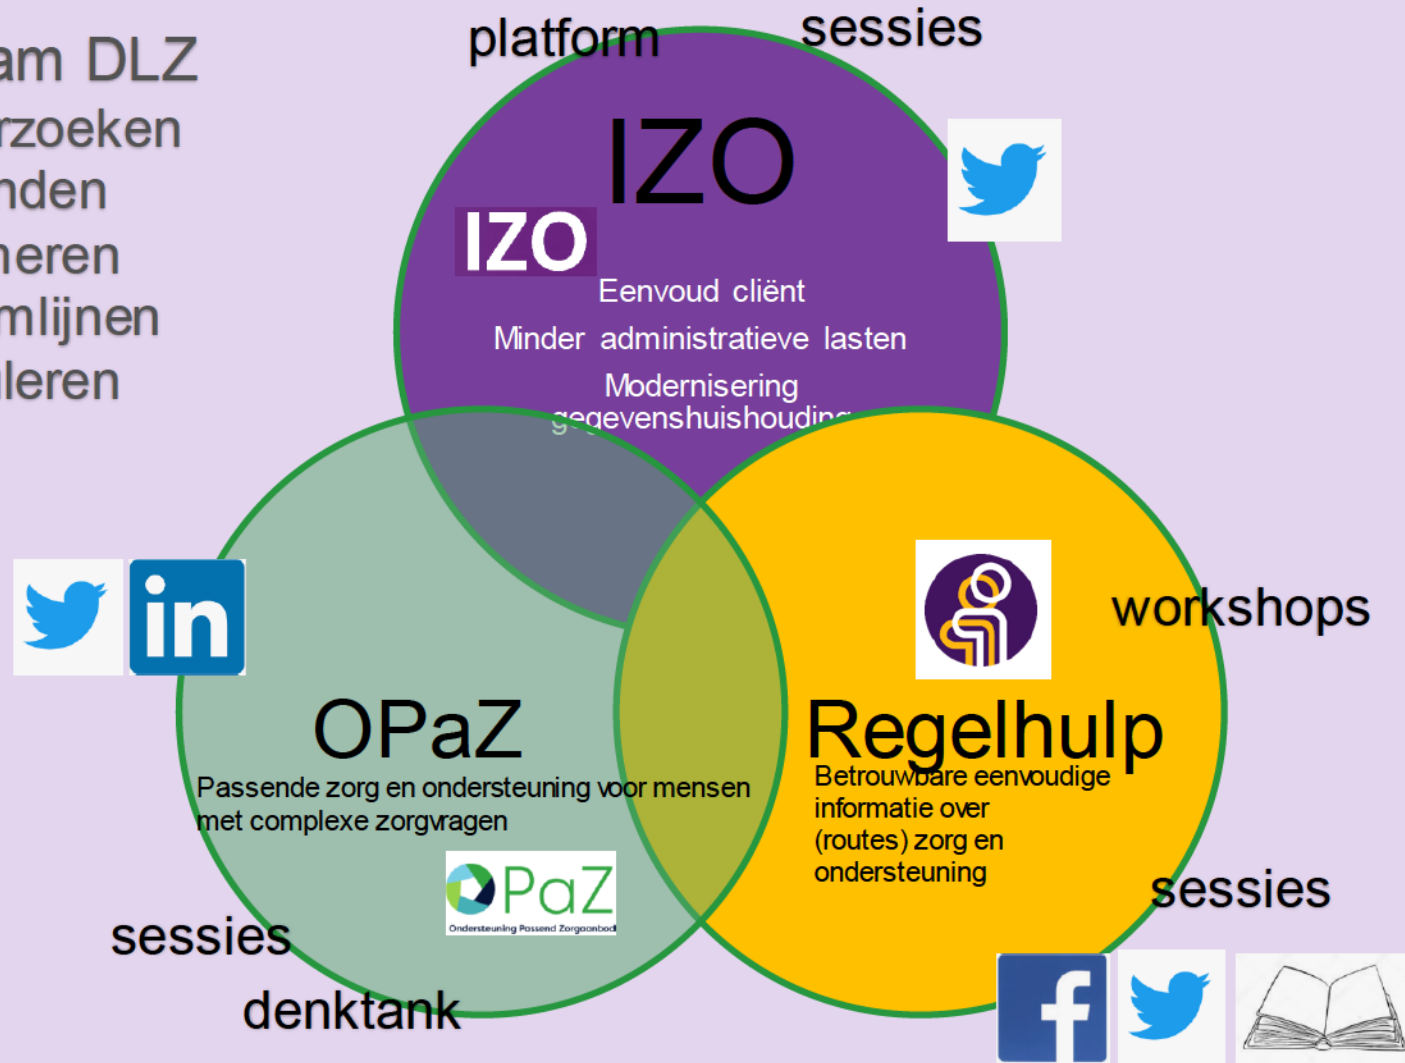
am DLZ
rzoeken
nden
neren
mlijnen
leren

platform
sessies

IZO

IZO

Eenvoud cliënt

Minder administratieve lasten

Modernisering gegevenshuishouding

in

OPaZ

Passende zorg en ondersteuning voor mensen met complexe zorgvragen

OPaZ
Ondersteuning Passend Zorgaanbod

sessies

denktank

workshops

Regelhulp

Betrouwbare eenvoudige informatie over (routes) zorg en ondersteuning

sessies

f